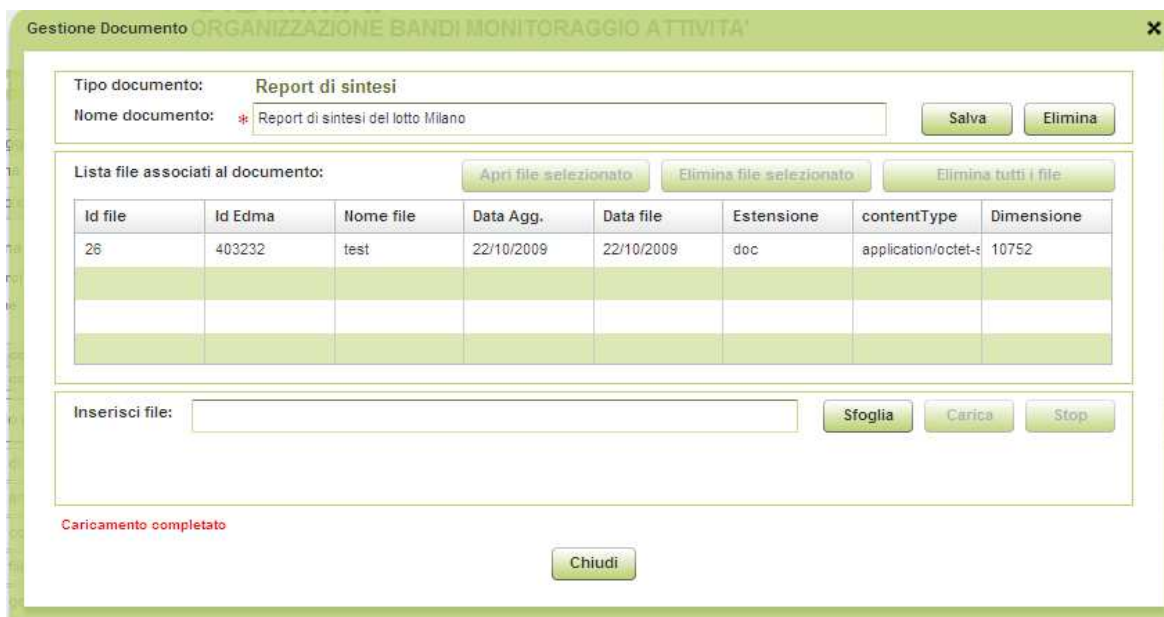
Gestione Documento ORGANIZZAZIONE BANDI MONITORAGGIO ATTIVITA'

×

Tipo documento: Report di sintesi

Nome documento: * Report di sintesi del lotto Milano

Salva Elimina

Lista file associati al documento:

Apri file selezionato Elimina file selezionato Elimina tutti i file

| Id file | Id Edma | Nome file | Data Agg. | Data file | Estensione | contentType | Dimensione |
|---|---|---|---|---|---|---|---|
| 26 | 403232 | test | 22/10/2009 | 22/10/2009 | doc | application/octet-s | 10752 |
| | | | | | | | |
| | | | | | | | |
| | | | | | | | |

Inserisci file:

Sfoglia Carica Stop

Caricamento completato

Chiudi